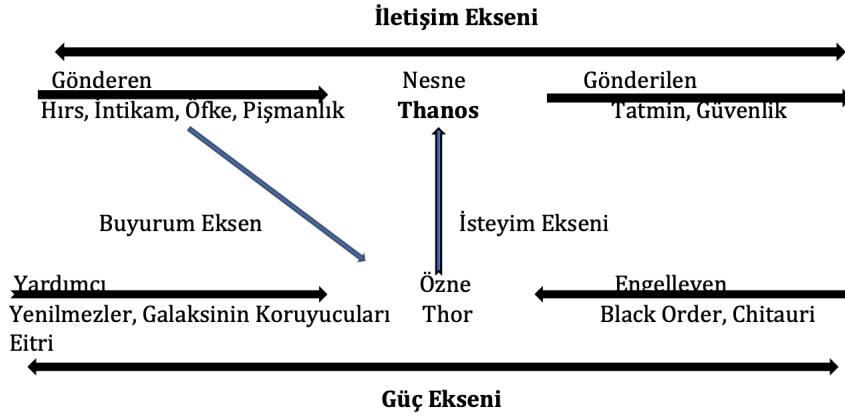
**İletişim Ekseni**

Gönderen
Hırs, İntikam, Öfke, Pişmanlık

Nesne
**Thanos**

Gönderilen
Tatmin, Güvenlik

Buyurum Eksen

İsteyim Ekseni

Yardımcı
Yenilmezler, Galaksinin Koruyucuları
Eitri

Özne
Thor

Engelleyen
Black Order, Chitauri

**Güç Ekseni**